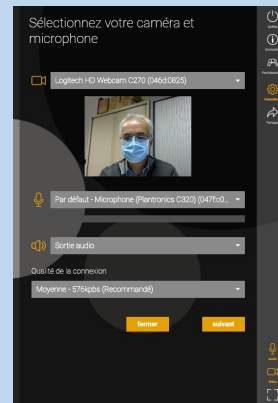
Sélectionnez votre caméra et microphone

Logitech HD Webcam C270 (046d:0825)

Par défaut - Microphone (Plantronics C320) (047f:c0...

Sortie audio

Qualité de la connexion

Moyenne - 576kpbs (Recommandé)

fermer

suivant